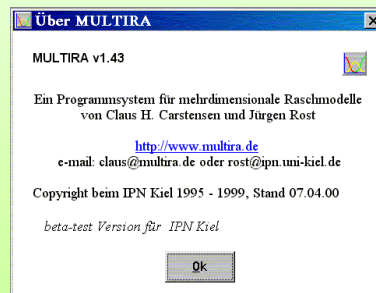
Über MULTIRA

MULTIRA v1.43

Ein Programmsystem für mehrdimensionale Raschmodelle von Claus H. Carstensen und Jürgen Rost

http://www.multira.de
e-mail: claus@multira.de oder rost@ipn.uni-kiel.de

Copyright beim IPN Kiel 1995 - 1999, Stand 07.04.00

beta-test Version für IPN Kiel

Ok